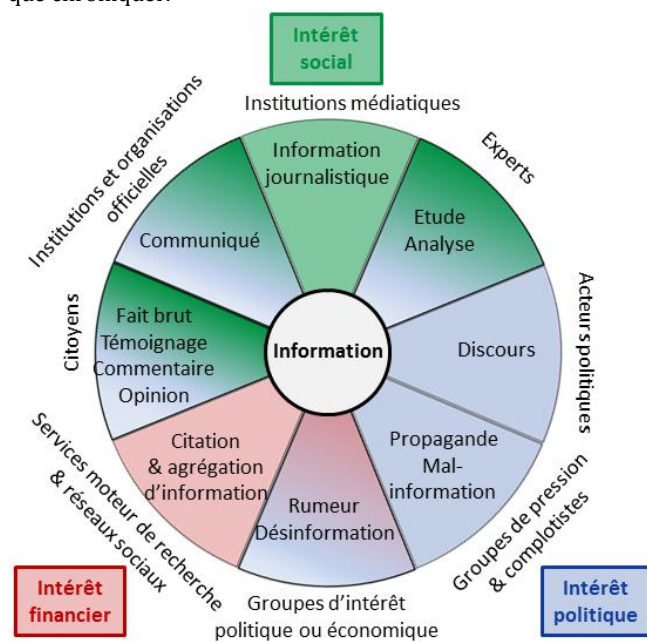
Intérêt social

Institutions médiatiques

Experts

Acteurs politiques

Groupes de pression & complotistes

Groupes d'intérêt politique ou économique

Services moteur de recherche & réseaux sociaux

Citoyens

Institutions et organisations officielles

Information journalistique

Etude Analyse

Discours

Propagande Mal-information

Rumeur Désinformation

Citation & agrégation d'information

Fait brut Témoignage Commentaire Opinion

Communiqué

Information

Intérêt financier

Intérêt politique